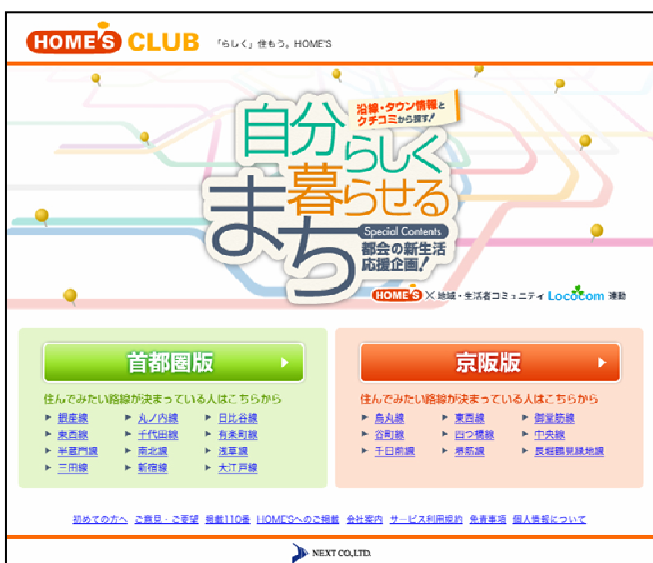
HOME'S CLUB 「らしく」住もう。HOME'S

沿線・タウン情報とクチコミから探す!

自分らしく暮らせるまち

Special Contents 都会の新生活応援企画!

HOME'S × 地域・生活者コミュニティ Locolcom 連動

首都圏版

住んでみたい路線が決まっている人はこちらから

| | | |
|---|---|---|
| 銀座線 | 丸ノ内線 | 日比谷線 |
| 東西線 | 千代田線 | 有楽町線 |
| 半蔵門線 | 南北線 | 浅草線 |
| 三田線 | 新宿線 | 大江戸線 |

京阪版

住んでみたい路線が決まっている人はこちらから

| | | |
|---|---|---|
| 烏丸線 | 東西線 | 御堂筋線 |
| 谷町線 | 四つ橋線 | 中央線 |
| 千日前線 | 堺筋線 | 長堀鶴見緑地線 |

初めての方へ ご意見・ご要望 業者110番 HOME'Sへのご掲載 会社案内 サービス利用規約 免責事項 個人情報について

NEXT CO.,LTD.